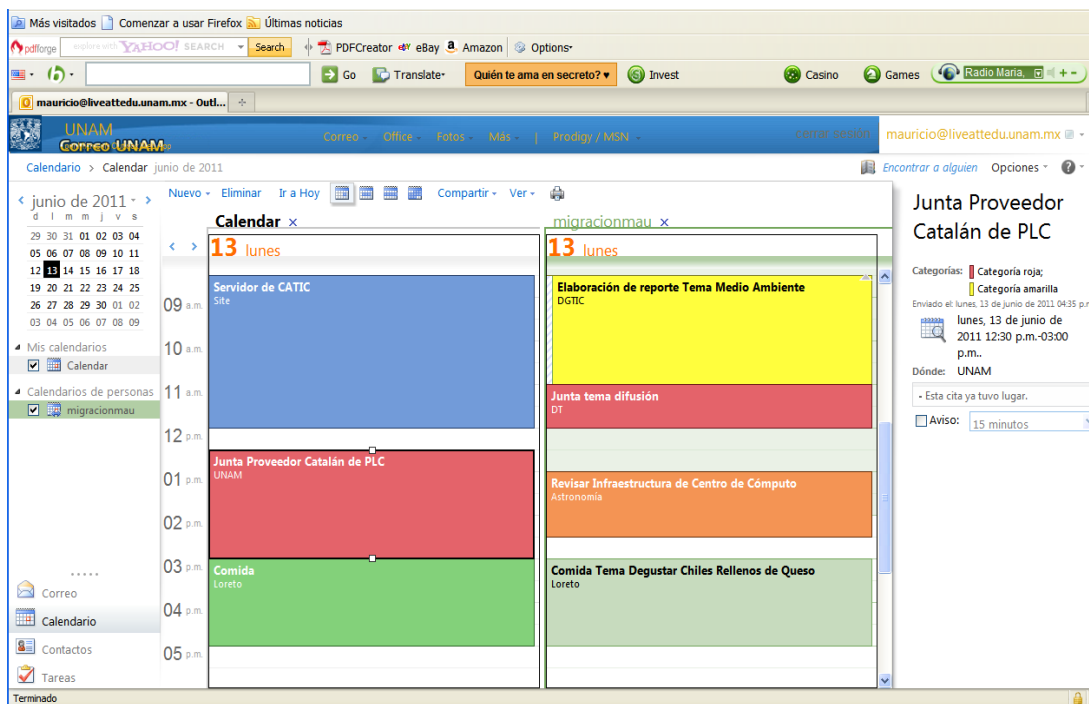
Más visitados Comenzar a usar Firefox Últimas noticias

pdfforge explore with YAHOO! SEARCH Search PDFCreator eBay Amazon Options

Go Translate Quién te ama en secreto? Invest Casino Games Radio Maria,

mauricio@liveattedu.unam.mx - Outl...

UNAM Correo UNAM

Correo Office Fotos Más | Prodigy / MSN

cerrar sesión mauricio@liveattedu.unam.mx

Calendario > Calendar junio de 2011

Encontrar a alguien Opciones

junio de 2011
d l m m j v s
29 30 31 01 02 03 04
05 06 07 08 09 10 11
12 13 14 15 16 17 18
19 20 21 22 23 24 25
26 27 28 29 30 01 02
03 04 05 06 07 08 09

Mis calendarios
Calendar

Calendarios de personas
migracionmau

Correo
Calendario
Contactos
Tareas

Nuevo Eliminar Ir a Hoy Compartir Ver

Calendar ×
13 lunes

migracionmau ×
13 lunes

09 a.m.
10 a.m.
11 a.m.
12 p.m.
01 p.m.
02 p.m.
03 p.m.
04 p.m.
05 p.m.

Servidor de CATIC
Site

Junta Proveedor Catalán de PLC
UNAM

Comida
Loreto

Elaboración de reporte Tema Medio Ambiente
DGTIC

Junta tema difusión
DT

Revisar Infraestructura de Centro de Cómputo
Astronomía

Comida Tema Degustar Chiles Rellenos de Queso
Loreto

Junta Proveedor Catalán de PLC

Categorías: Categoría roja; Categoría amarilla

Enviado el: lunes, 13 de junio de 2011 04:35 p.m

lunes, 13 de junio de 2011 12:30 p.m.-03:00 p.m..

Dónde: UNAM

- Esta cita ya tuvo lugar.

Aviso: 15 minutos

Terminado